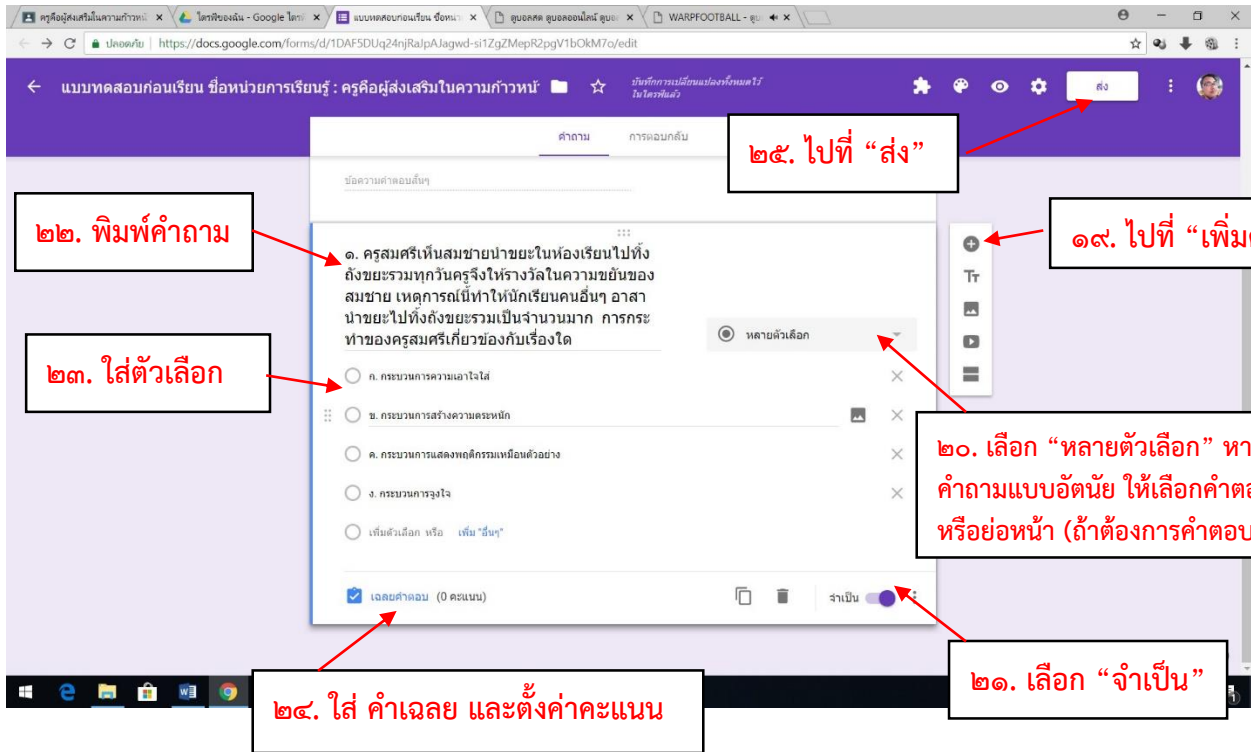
ครูคือผู้ส่งเสริมในความก้าวหน้ ×
ไดรฟ์ของฉัน - Google ไดรฟ์ ×
แบบทดสอบก่อนเรียน ชื่อหน่ว ×
ดูบอลสด ดูบอลออนไลน์ ดูบอ ×
WARPFOOTBALL - ดูบ ×

ปลอดภัย | https://docs.google.com/forms/d/1DAF5DUq24njRaJpAJagwd-si1ZgZMepR2pgV1bOkM7o/edit

แบบทดสอบก่อนเรียน ชื่อหน่วยการเรียนรู้ : ครูคือผู้ส่งเสริมในความก้าวหน้
บันทึกการเปลี่ยนแปลงทั้งหมดไว้ในไดรฟ์แล้ว
ส่ง

คำถาม
การตอบกลับ

๒๕. ไปที่ "ส่ง"

ข้อความคำตอบสั้นๆ

๒๒. พิมพ์คำถาม

๑๙. ไปที่ "เพิ่ม

๑. ครูสมศรีเห็นสมชายนำขยะในห้องเรียนไปทิ้งถังขยะรวมทุกวันครูจึงให้รางวัลในความขยันของสมชาย เหตุการณ์นี้ทำให้นักเรียนคนอื่นๆ อาสานำขยะไปทิ้งถังขยะรวมเป็นจำนวนมาก การกระทำของครูสมศรีเกี่ยวข้องกับเรื่องใด

หลายตัวเลือก

๒๓. ใส่ตัวเลือก

ก. กระบวนการความเอาใจใส่
ข. กระบวนการสร้างความตระหนัก
ค. กระบวนการแสดงพฤติกรรมเหมือนตัวอย่าง
ง. กระบวนการจูงใจ
เพิ่มตัวเลือก หรือ เพิ่ม "อื่นๆ"

๒๐. เลือก "หลายตัวเลือก" หา
คำถามแบบอัตนัย ให้เลือกคำตอ
หรือย่อหน้า (ถ้าต้องการคำตอบ

เฉลยคำตอบ (0 คะแนน)
จำเป็น

๒๔. ใส่ คำเฉลย และตั้งค่าคะแนน

๒๑. เลือก "จำเป็น"